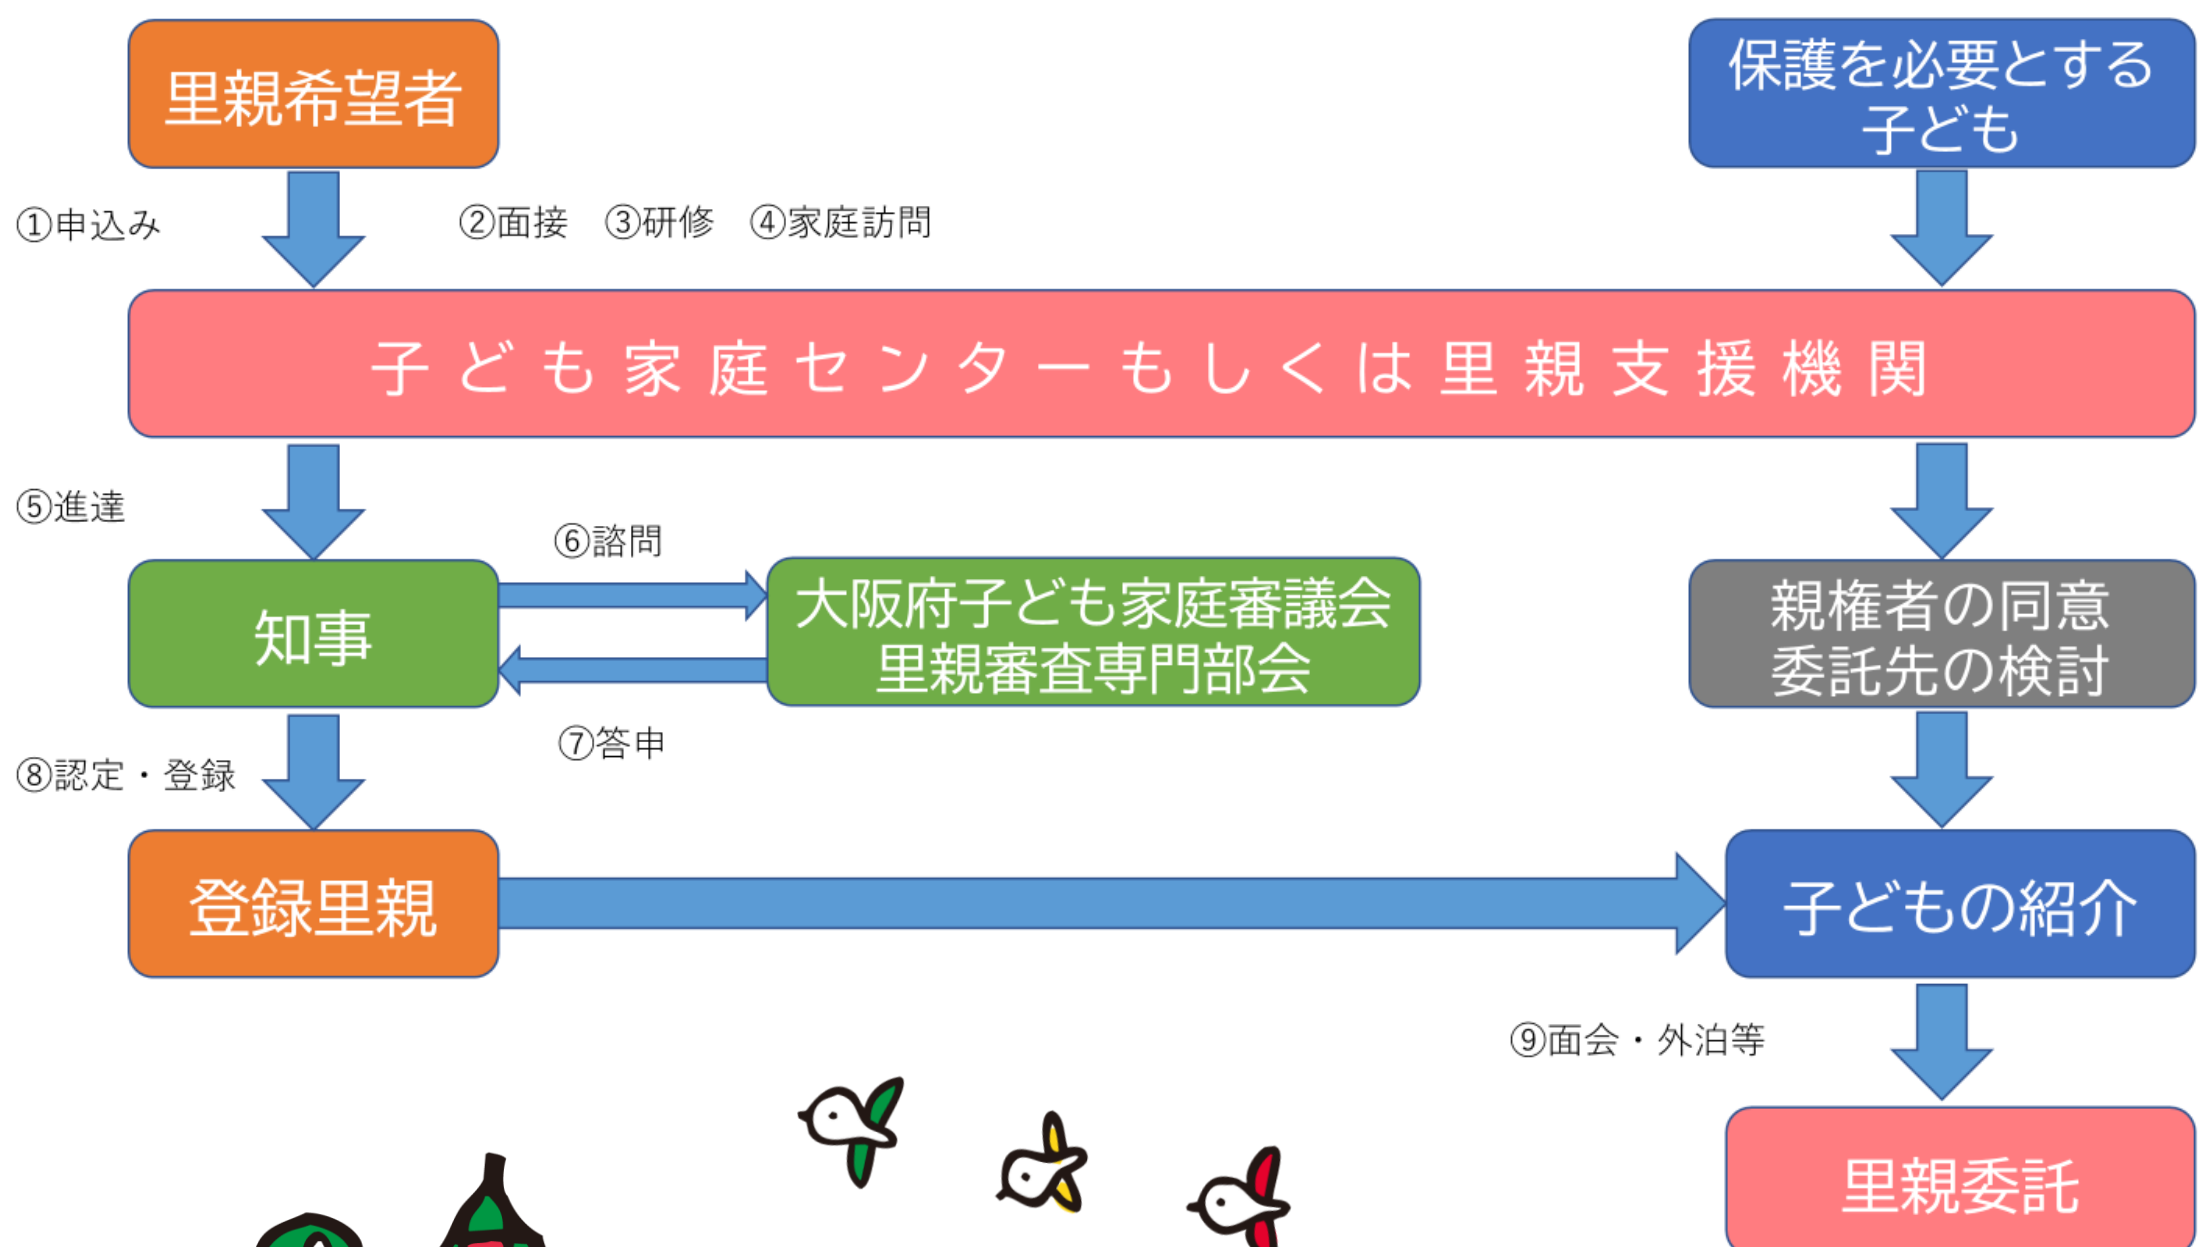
里親希望者

保護を必要とする子ども

①申込み

②面接　③研修　④家庭訪問

子ども家庭センターもしくは里親支援機関

⑤進達

⑥諮問

知事

大阪府子ども家庭審議会
里親審査専門部会

⑦答申

親権者の同意
委託先の検討

⑧認定・登録

登録里親

子どもの紹介

⑨面会・外泊等

里親委託